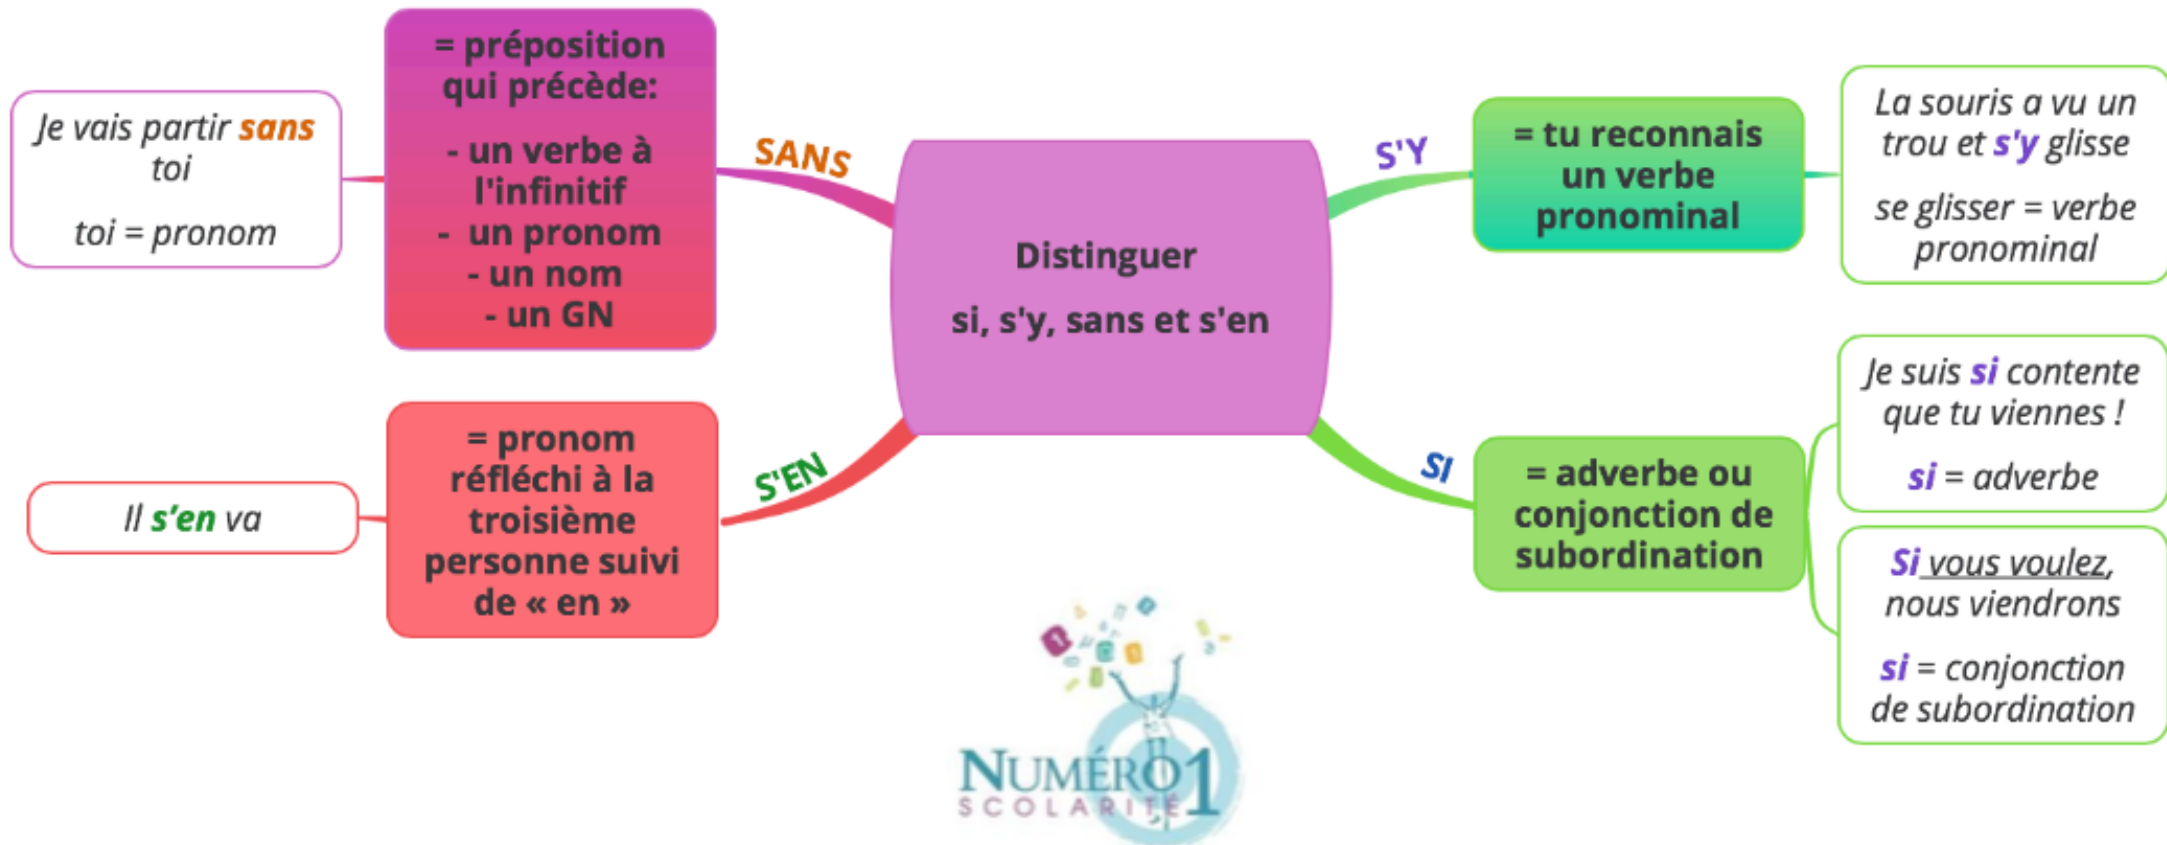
Distinguer

si, s'y, sans et s'en

SANS

= préposition qui précède:

- un verbe à l'infinitif
- un pronom
- un nom
- un GN

Je vais partir sans toi

toi = pronom

S'EN

= pronom réfléchi à la troisième personne suivi de « en »

Il s'en va

S'Y

= tu reconnais un verbe pronominal

La souris a vu un trou et s'y glisse

se glisser = verbe pronominal

SI

= adverbe ou conjonction de subordination

Je suis si contente que tu viennes !

si = adverbe

Si vous voulez, nous viendrons

si = conjonction de subordination

NUMÉRO 1 SCOLARITÉ